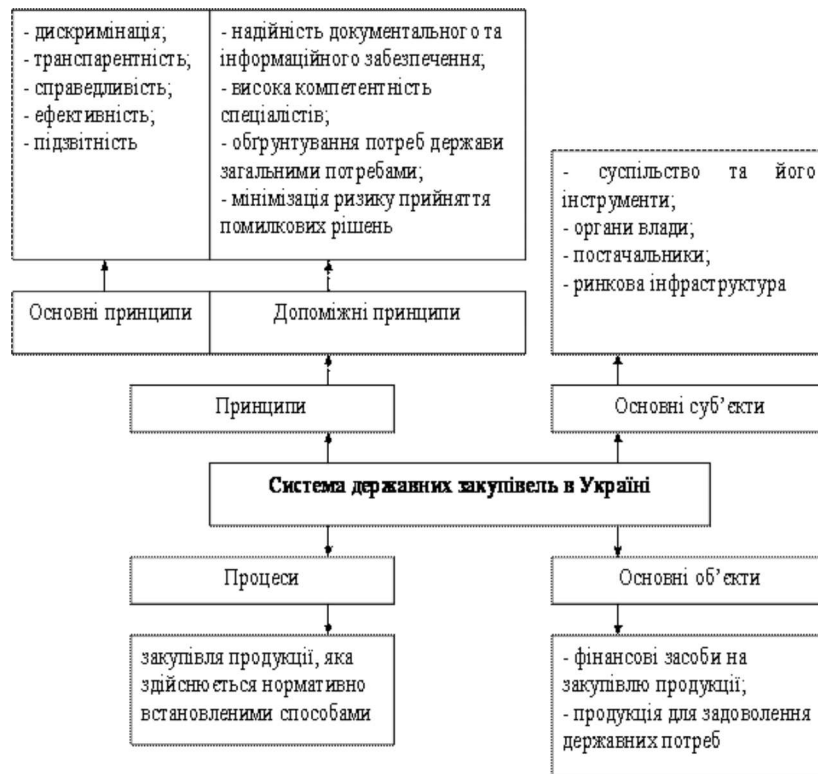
- дискримінація;
- транспарентність;
- справедливість;
- ефективність;
- підзвітність

- надійність документального та інформаційного забезпечення;
- висока компетентність спеціалістів;
- обґрунтування потреб держави загальними потребами;
- мінімізація ризику прийняття помилкових рішень

- суспільство та його інструменти;
- органи влади;
- постачальники;
- ринкова інфраструктура

Основні принципи

Допоміжні принципи

Принципи

Основні суб'єкти

Система державних закупівель в Україні

Процеси

Основні об'єкти

закупівля продукції, яка здійснюється нормативно встановленими способами

- фінансові засоби на закупівлю продукції;
- продукція для задоволення державних потреб